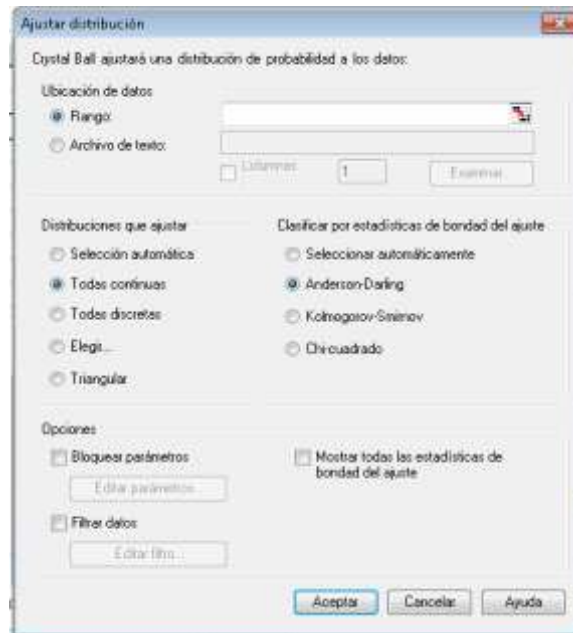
Ajustar distribución

Crystal Ball ajustará una distribución de probabilidad a los datos:

Ubicación de datos
Rango:
Archivo de texto:
Columnas 1 Examinar

Distribuciones que ajustar
Selección automática
Todas continuas
Todas discretas
Elegir...
Triangular

Clasificar por estadísticas de bondad del ajuste
Seleccionar automáticamente
Anderson-Darling
Kolmogorov-Smirnov
Chi-cuadrado

Opciones
Bloquear parámetros
Editar parámetros...
Filtrar datos
Editar filtro...
Mostrar todas las estadísticas de bondad del ajuste

Aceptar Cancelar Ayuda